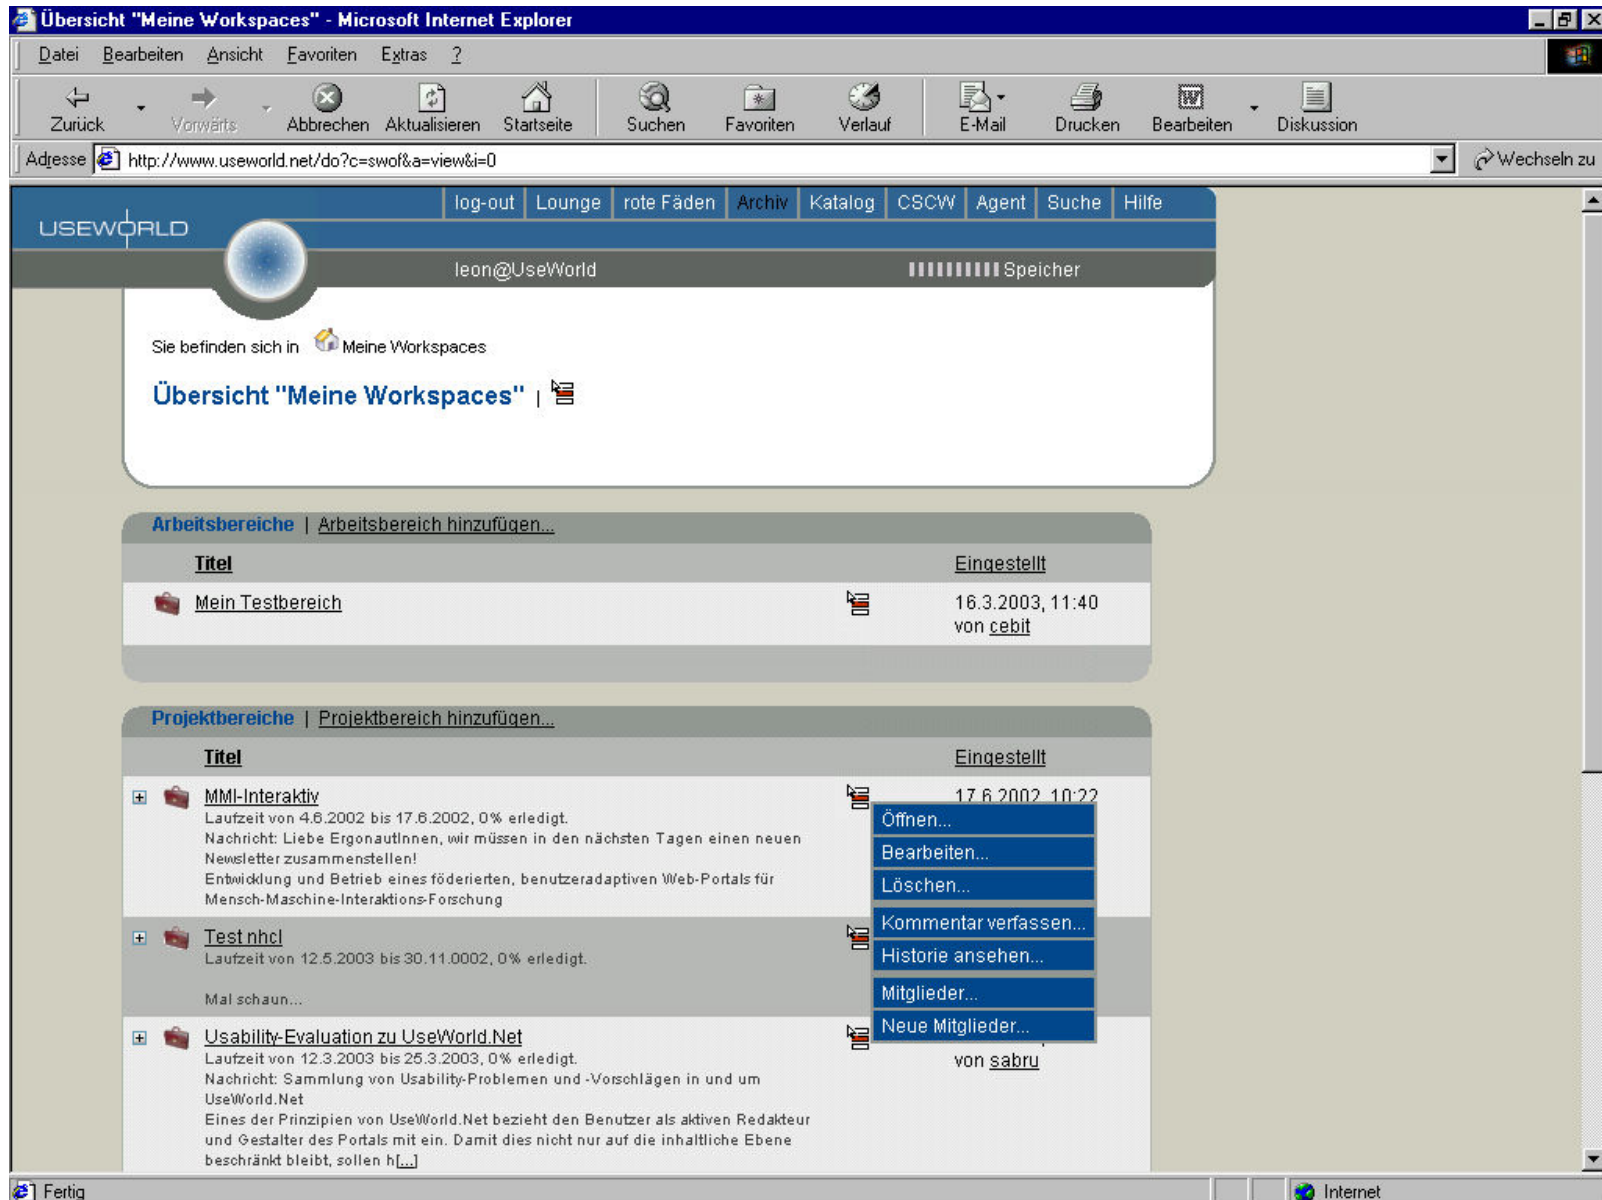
Übersicht "Meine Workspaces" - Microsoft Internet Explorer

Datei Bearbeiten Ansicht Favoriten Extras ?

Zurück Vorwärts Abbrechen Aktualisieren Startseite Suchen Favoriten Verlauf E-Mail Drucken Bearbeiten Diskussion

Adresse http://www.useworld.net/do?c=swof&a=view&i=0 Wechseln zu

log-out | Lounge | rote Fäden | Archiv | Katalog | CSCW | Agent | Suche | Hilfe

USEWORLD

leon@UseWorld Speicher

Sie befinden sich in Meine Workspaces

Übersicht "Meine Workspaces" |

Arbeitsbereiche | Arbeitsbereich hinzufügen...

| Titel | Eingestellt |
|---|---|
| Mein Testbereich | 16.3.2003, 11:40 von cebit |

Projektbereiche | Projektbereich hinzufügen...

| Titel | Eingestellt |
|---|---|
| MMI-Interaktiv Laufzeit von 4.6.2002 bis 17.6.2002, 0% erledigt. Nachricht: Liebe ErgonautInnen, wir müssen in den nächsten Tagen einen neuen Newsletter zusammenstellen! Entwicklung und Betrieb eines föderierten, benutzeradaptiven Web-Portals für Mensch-Maschine-Interaktions-Forschung | 17.6.2002, 10:22 |
| Test nhcl Laufzeit von 12.5.2003 bis 30.11.0002, 0% erledigt. Mal schaun... | |
| Usability-Evaluation zu UseWorld.Net Laufzeit von 12.3.2003 bis 25.3.2003, 0% erledigt. Nachricht: Sammlung von Usability-Problemen und -Vorschlägen in und um UseWorld.Net Eines der Prinzipien von UseWorld.Net bezieht den Benutzer als aktiven Redakteur und Gestalter des Portals mit ein. Damit dies nicht nur auf die inhaltliche Ebene beschränkt bleibt, sollen h[...] | von sabru |

Öffnen...
Bearbeiten...
Löschen...
Kommentar verfassen...
Historie ansehen...
Mitglieder...
Neue Mitglieder...

Fertig Internet